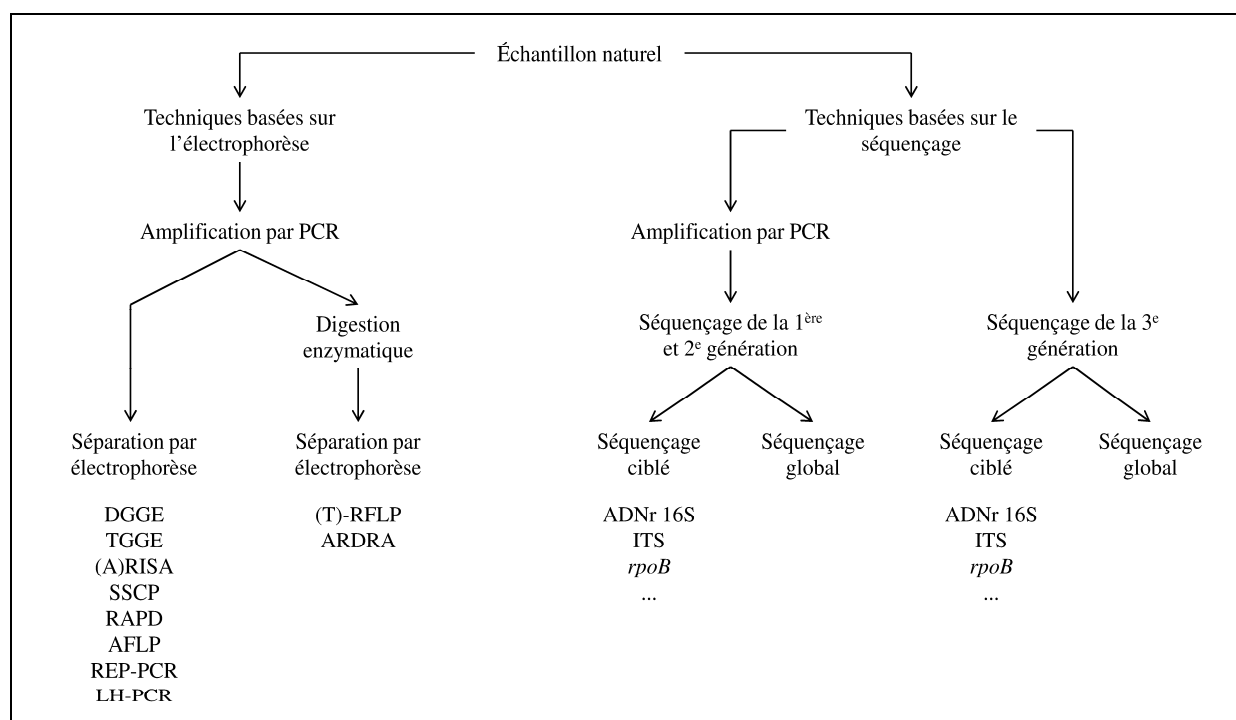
Échantillon naturel

Techniques basées sur l'électrophorèse

Amplification par PCR

Séparation par électrophorèse

DGGE
TGGE
(A)RISA
SSCP
RAPD
AFLP
REP-PCR
LH-PCR

Digestion enzymatique

Séparation par électrophorèse

(T)-RFLP
ARDRA

Techniques basées sur le séquençage

Amplification par PCR

Séquençage de la 1$^{ère}$ et 2$^{e}$ génération

Séquençage ciblé

ADNr 16S
ITS
*rpoB*
...

Séquençage global

Séquençage de la 3$^{e}$ génération

Séquençage ciblé

ADNr 16S
ITS
*rpoB*
...

Séquençage global